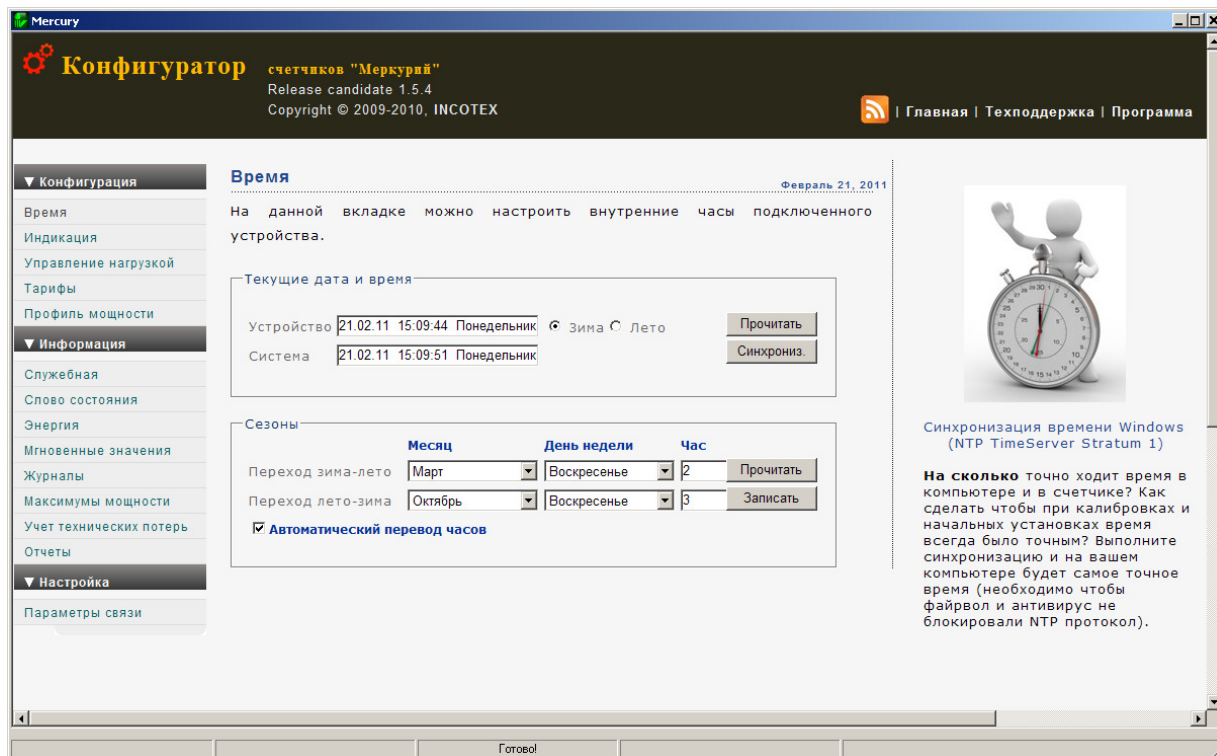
Mercury

Конфигуратор счетчиков "Меркурий"
Release candidate 1.5.4
Copyright © 2009-2010, INCOTEX

| Главная | Техподдержка | Программа

▼ Конфигурация
Время
Индикация
Управление нагрузкой
Тарифы
Профиль мощности
▼ Информация
Служебная
Слово состояния
Энергия
Мгновенные значения
Журналы
Максимумы мощности
Учет технических потерь
Отчеты
▼ Настройка
Параметры связи

Время
Февраль 21, 2011

На данной вкладке можно настроить внутренние часы подключенного устройства.

Текущие дата и время
Устройство 21.02.11 15:09:44 Понедельник Зима Лето Прочитать
Система 21.02.11 15:09:51 Понедельник Синхрониз.

Сезоны
| | Месяц | День недели | Час | |
|---|---|---|---|---|
| Переход зима-лето | Март | Воскресенье | 2 | Прочитать |
| Переход лето-зима | Октябрь | Воскресенье | 3 | Записать |

Автоматический перевод часов

Синхронизация времени Windows (NTP TimeServer Stratum 1)

На сколько точно ходит время в компьютере и в счетчике? Как сделать чтобы при калибровках и начальных установках время всегда было точным? Выполните синхронизацию и на вашем компьютере будет самое точное время (необходимо чтобы файрвол и антивирус не блокировали NTP протокол).

Готово!